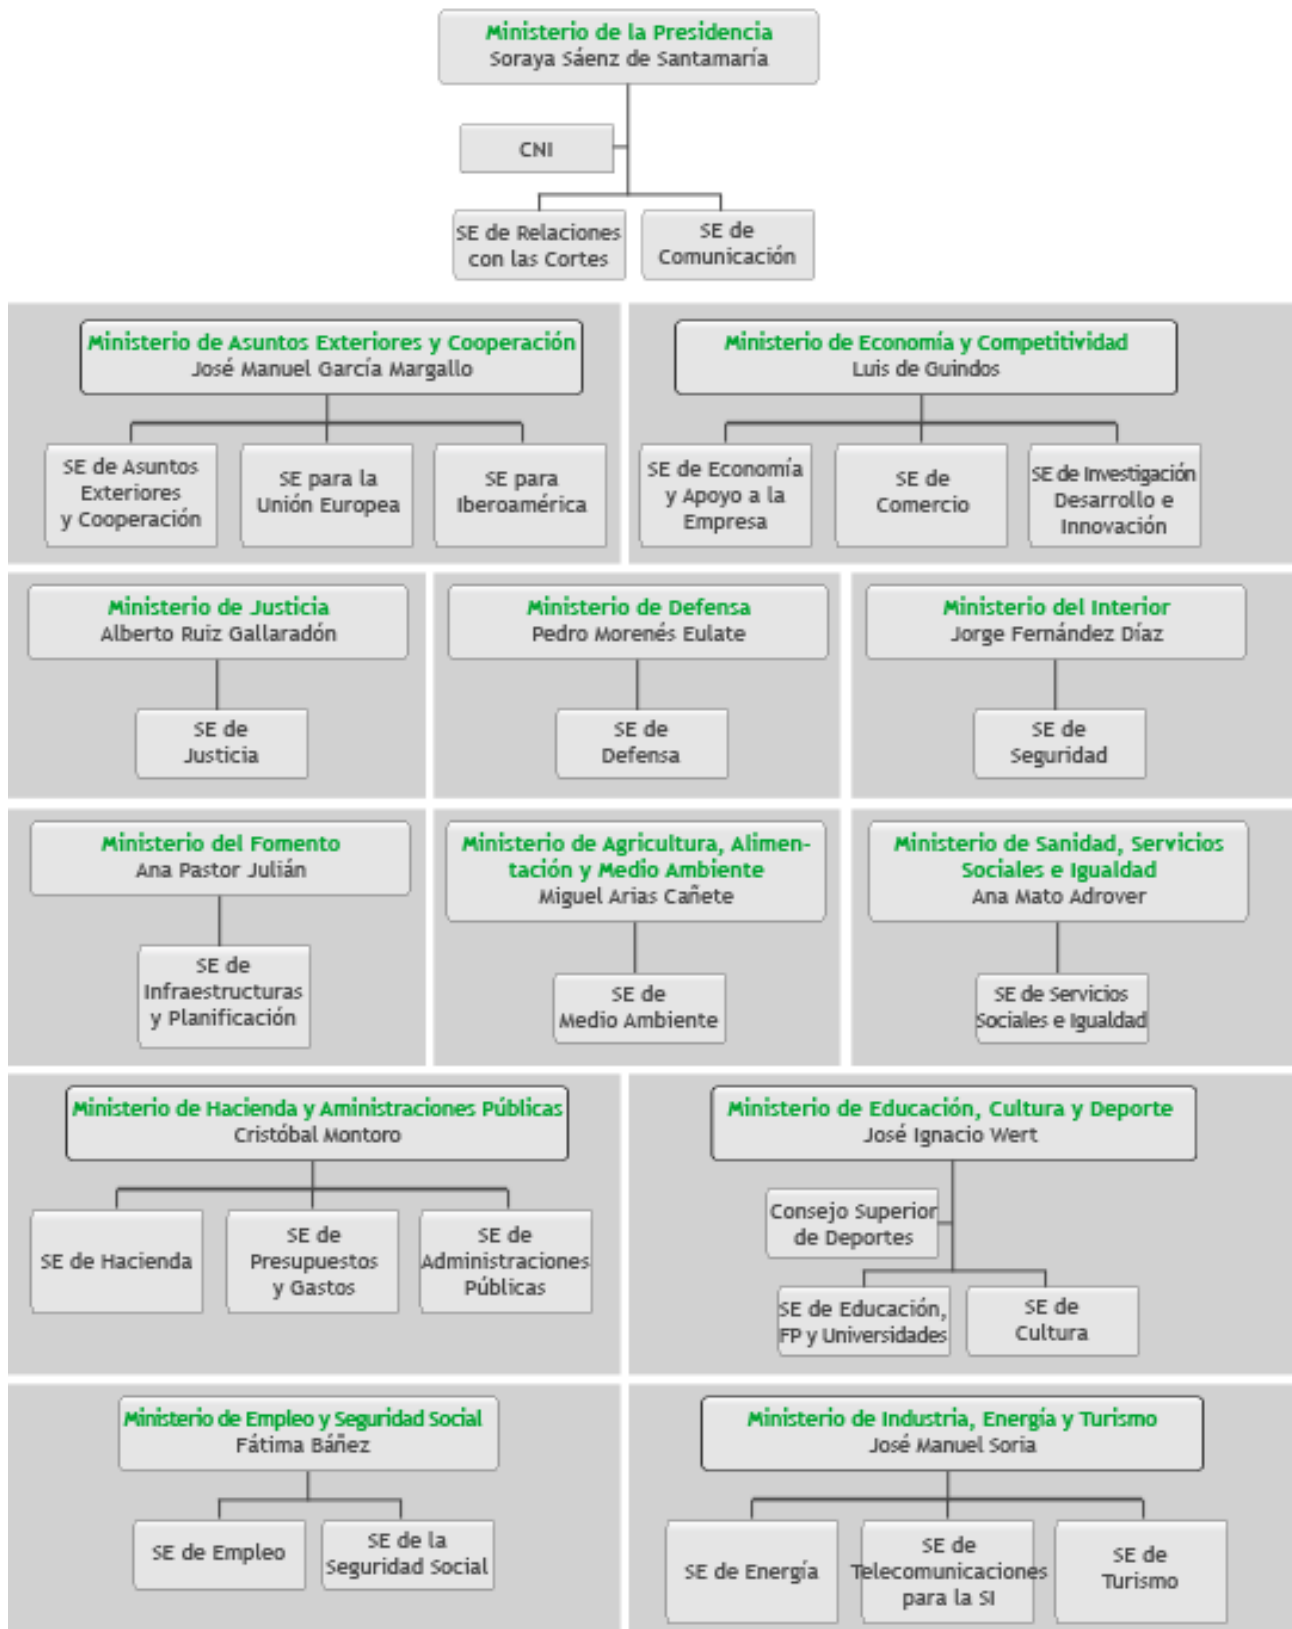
Ministerio de la Presidencia
Soraya Sáenz de Santamaría

CNI

SE de Relaciones con las Cortes

SE de Comunicación

Ministerio de Asuntos Exteriores y Cooperación
José Manuel García Margallo

SE de Asuntos Exteriores y Cooperación

SE para la Unión Europea

SE para Iberoamérica

Ministerio de Economía y Competitividad
Luis de Guindos

SE de Economía y Apoyo a la Empresa

SE de Comercio

SE de Investigación Desarrollo e Innovación

Ministerio de Justicia
Alberto Ruiz Gallaradón

SE de Justicia

Ministerio de Defensa
Pedro Morenés Eulate

SE de Defensa

Ministerio del Interior
Jorge Fernández Díaz

SE de Seguridad

Ministerio del Fomento
Ana Pastor Julián

SE de Infraestructuras y Planificación

Ministerio de Agricultura, Alimentación y Medio Ambiente
Miguel Arias Cañete

SE de Medio Ambiente

Ministerio de Sanidad, Servicios Sociales e Igualdad
Ana Mato Adrover

SE de Servicios Sociales e Igualdad

Ministerio de Hacienda y Aministraciones Públicas
Cristóbal Montoro

SE de Hacienda

SE de Presupuestos y Gastos

SE de Administraciones Públicas

Ministerio de Educación, Cultura y Deporte
José Ignacio Wert

Consejo Superior de Deportes

SE de Educación, FP y Universidades

SE de Cultura

Ministerio de Empleo y Seguridad Social
Fátima Báñez

SE de Empleo

SE de la Seguridad Social

Ministerio de Industria, Energía y Turismo
José Manuel Soria

SE de Energía

SE de Telecomunicaciones para la SI

SE de Turismo